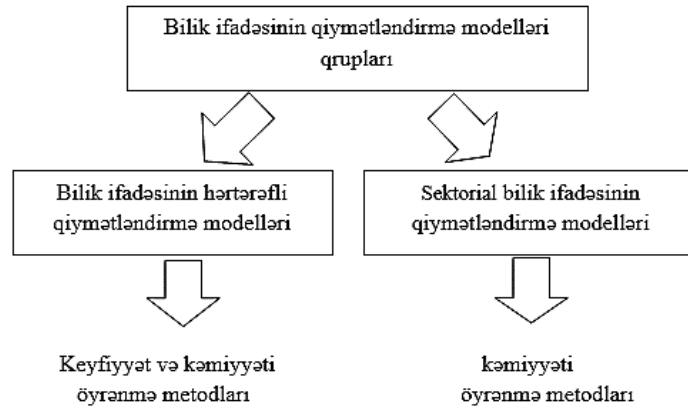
Bilik ifadəsinin qiymətləndirmə modelləri qrupları

Bilik ifadəsinin hərtərəfli qiymətləndirmə modelləri

Sektorial bilik ifadəsinin qiymətləndirmə modelləri

Keyfiyyət və kəmiyyəti öyrənmə metodları

kəmiyyəti öyrənmə metodları